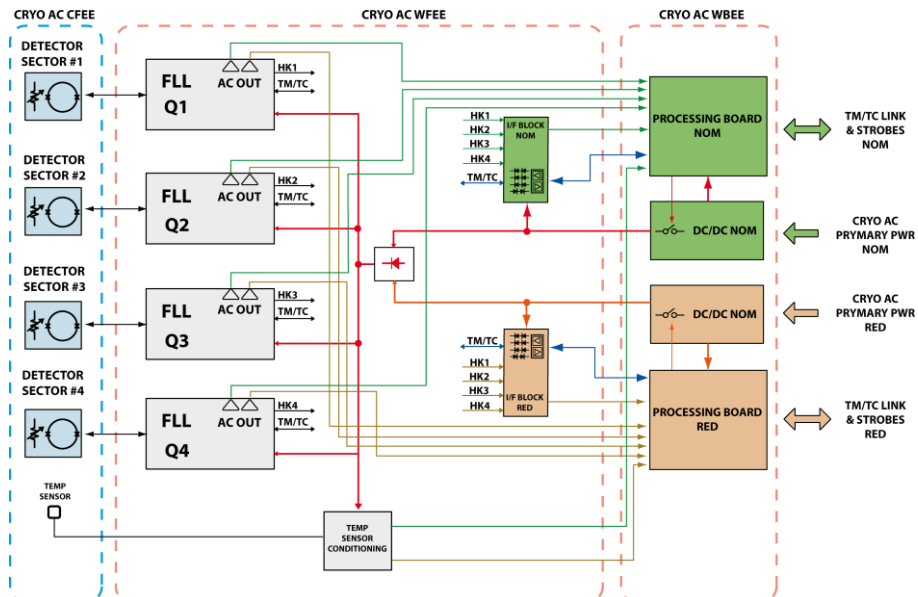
CRYO AC CFEE

CRYO AC WFEE

CRYO AC WBEE

DETECTOR SECTOR #1

FLL Q1

AC OUT

HK1

TM/TC

DETECTOR SECTOR #2

FLL Q2

AC OUT

HK2

TM/TC

DETECTOR SECTOR #3

FLL Q3

AC OUT

HK3

TM/TC

DETECTOR SECTOR #4

FLL Q4

AC OUT

HK4

TM/TC

TEMP SENSOR

TEMP SENSOR CONDITIONING

HK1
HK2
HK3
HK4
TM/TC

I/F BLOCK NOM

TM/TC
HK1
HK2
HK3
HK4

I/F BLOCK RED

PROCESSING BOARD NOM

DC/DC NOM

DC/DC NOM

PROCESSING BOARD RED

TM/TC LINK & STROBES NOM

CRYO AC PRYMARY PWR NOM

CRYO AC PRYMARY PWR RED

TM/TC LINK & STROBES RED